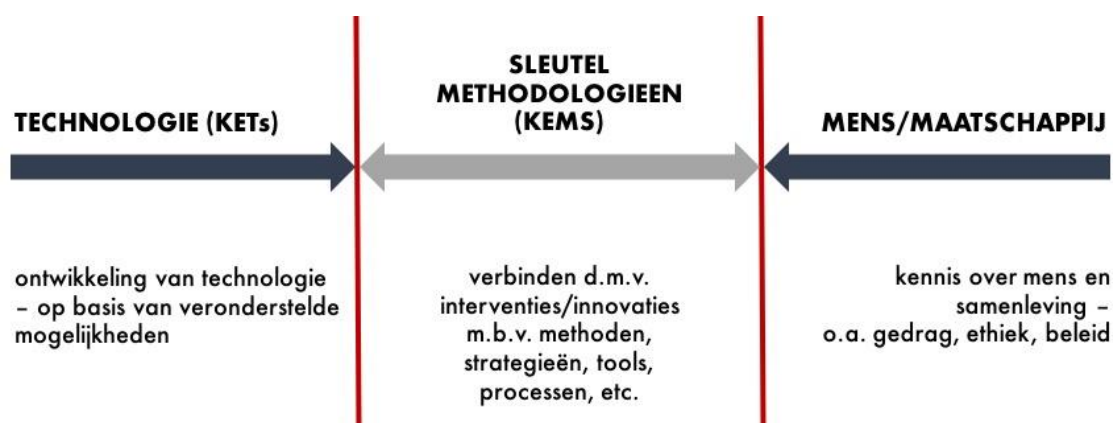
TECHNOLOGIE (KETs)

SLEUTEL METHODOLOGIEEN (KEMS)

MENS/MAATSCHAPPIJ

ontwikkeling van technologie – op basis van veronderstelde mogelijkheden

verbinden d.m.v. interventies/innovaties m.b.v. methoden, strategieën, tools, processen, etc.

kennis over mens en samenleving – o.a. gedrag, ethiek, beleid